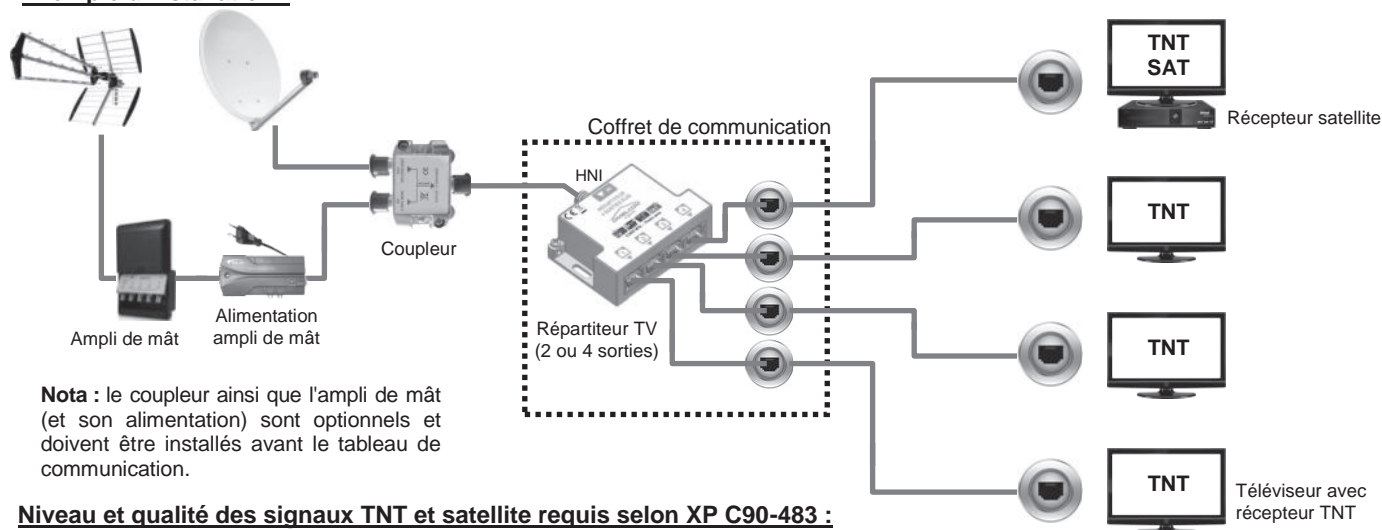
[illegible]

Coffret de communication

HNI

Coupleur

Ampli de mât

Alimentation ampli de mât

Répartiteur TV (2 ou 4 sorties)

TNT SAT

Récepteur satellite

TNT

TNT

TNT

Téléviseur avec récepteur TNT

**Nota :** le coupleur ainsi que l'ampli de mât (et son alimentation) sont optionnels et doivent être installés avant le tableau de communication.

**Niveau et qualité des signaux TNT et satellite requis selon XP C90-483 :**